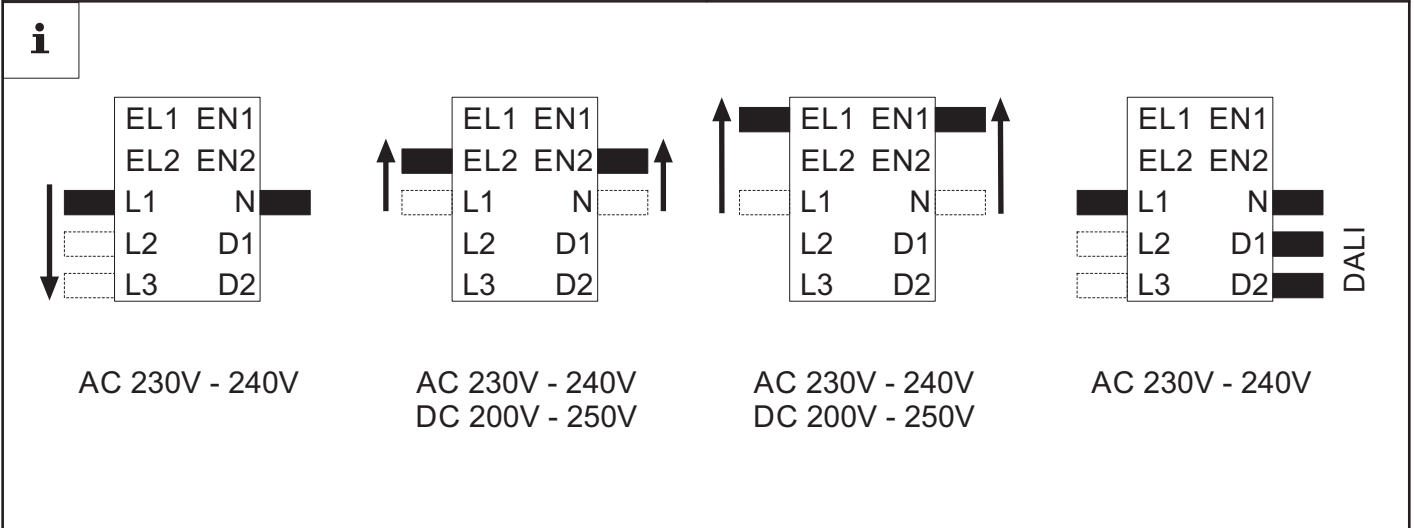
i

EL1 EN1
EL2 EN2
L1 N
L2 D1
L3 D2

AC 230V - 240V

EL1 EN1
EL2 EN2
L1 N
L2 D1
L3 D2

AC 230V - 240V
DC 200V - 250V

EL1 EN1
EL2 EN2
L1 N
L2 D1
L3 D2

AC 230V - 240V
DC 200V - 250V

EL1 EN1
EL2 EN2
L1 N
L2 D1
L3 D2
DALI

AC 230V - 240V